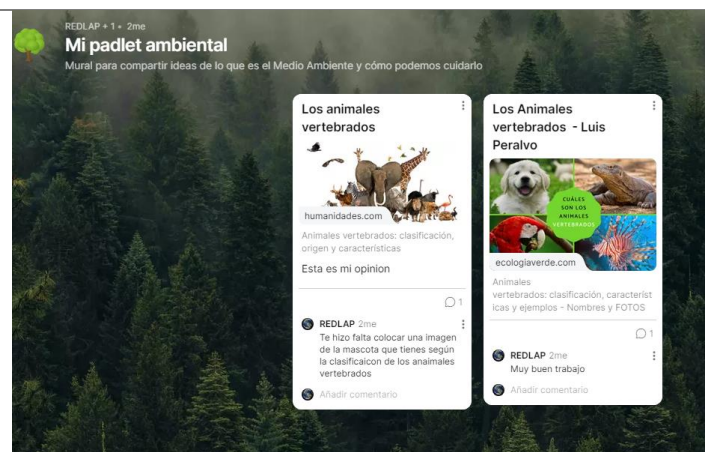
REDLAP + 1 • 2me

Mi padlet ambiental

Mural para compartir ideas de lo que es el Medio Ambiente y cómo podemos cuidarlo

Los animales vertebrados

humanidades.com

Animales vertebrados: clasificación, origen y características

Esta es mi opinion

1

REDLAP 2me

Te hizo falta colocar una imagen de la mascota que tienes según la clasificaicon de los anaimales vertebrados

Añadir comentario

Los Animales vertebrados - Luis Peralvo

CUÁLES SON LOS ANIMALES VERTEBRADOS

ecologiaverde.com

Animales vertebrados: clasificación, características y ejemplos - Nombres y FOTOS

1

REDLAP 2me

Muy buen trabajo

Añadir comentario